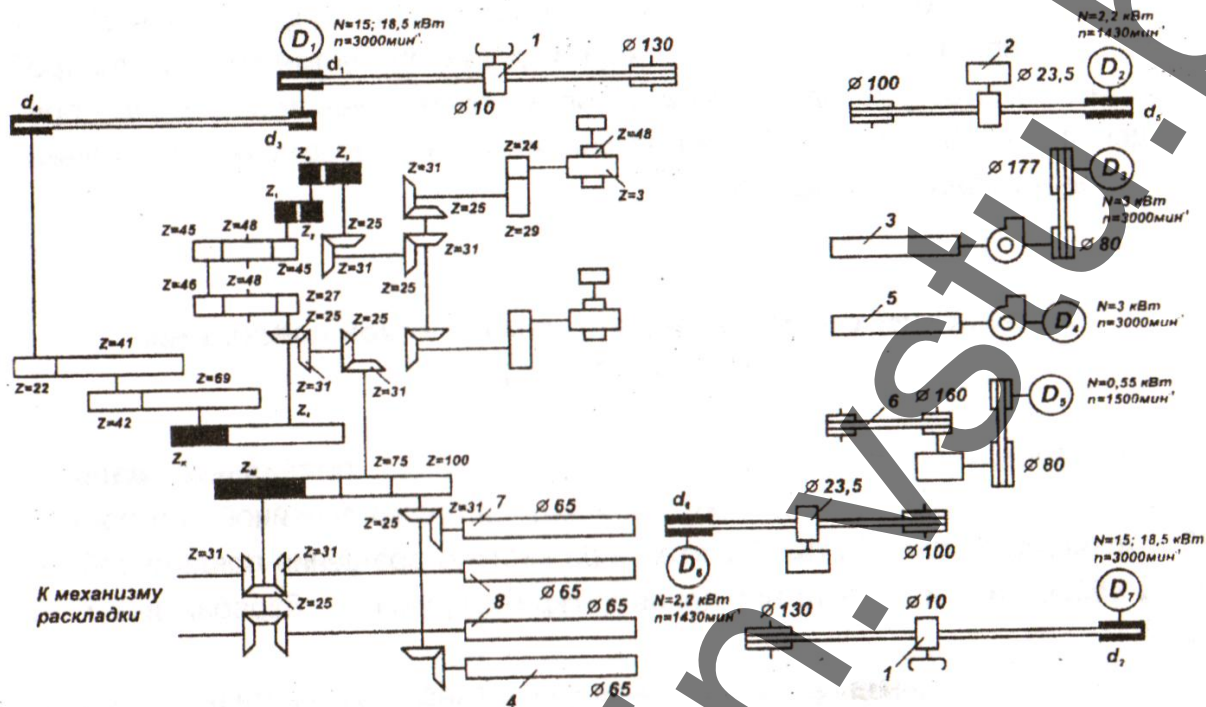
N=15; 18,5 кВт
n=3000мин'
$D_1$
$d_1$
1
Ø 130
Ø 10
$d_4$
$d_3$
N=2,2 кВт
n=1430мин'
2
Ø 23,5
$D_2$
Ø 100
$d_5$
$Z_4$
$Z_3$
$Z_1$
$Z_2$
Z=31
Z=24
Z=48
Z=3
Z=25
Z=29
Z=25
Z=31
Z=45
Z=48
Z=45
Z=31
Z=31
Z=46
Z=48
Z=25
Z=27
Z=25
Z=25
Z=31
Z=31
Ø 177
$D_3$
N=3 кВт
n=3000мин'
3
Ø 80
5
N=3 кВт
n=3000мин'
$D_4$
Z=41
Z=22
Z=69
Z=42
$Z_5$
$Z_6$
N=0,55 кВт
n=1500мин'
$D_5$
6
Ø 160
Ø 80
$Z_{10}$
Z=75
Z=100
Z=25
Z=31
7
Ø 65
$d_6$
Ø 23,5
Ø 100
$D_6$
N=2,2 кВт
n=1430мин'
Z=31
Z=31
Z=25
К механизму раскладки
Ø 65
8
Ø 65
Ø 130
Ø 10
1
N=15; 18,5 кВт
n=3000мин'
$D_7$
$d_2$
4
Ø 65